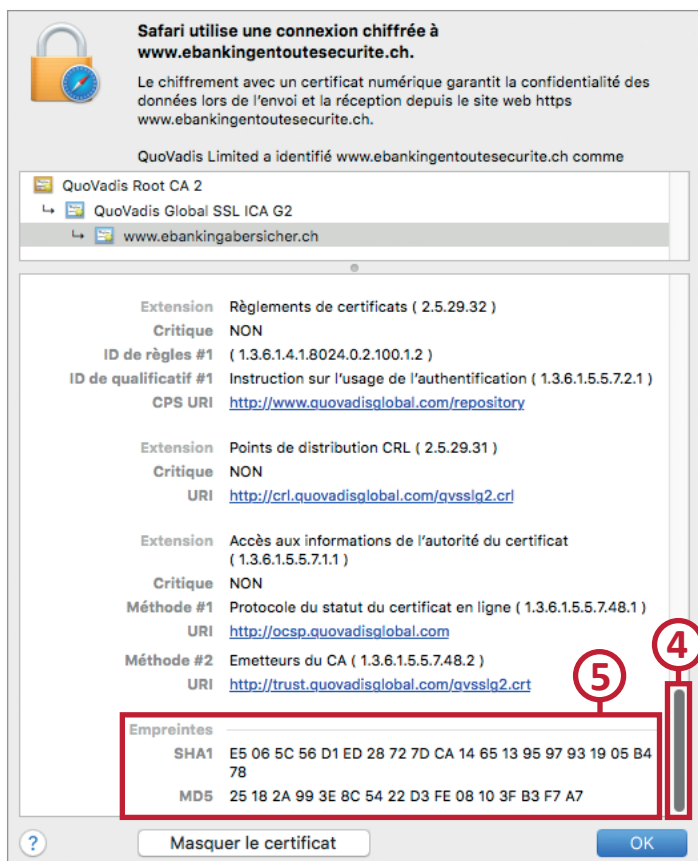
Safari utilise une connexion chiffrée à www.ebankingentoutesecurite.ch.

Le chiffrement avec un certificat numérique garantit la confidentialité des données lors de l'envoi et la réception depuis le site web https www.ebankingentoutesecurite.ch.

QuoVadis Limited a identifié www.ebankingentoutesecurite.ch comme

QuoVadis Root CA 2
↳ QuoVadis Global SSL ICA G2
↳ www.ebankingabersicher.ch

| | |
|---|---|
| Extension | Règlements de certificats ( 2.5.29.32 ) |
| Critique | NON |
| ID de règles #1 | ( 1.3.6.1.4.1.8024.0.2.100.1.2 ) |
| ID de qualificatif #1 | Instruction sur l'usage de l'authentification ( 1.3.6.1.5.5.7.2.1 ) |
| CPS URI | http://www.quovadisglobal.com/repository |
| Extension | Points de distribution CRL ( 2.5.29.31 ) |
| Critique | NON |
| URI | http://crl.quovadisglobal.com/qvsslg2.crl |
| Extension | Accès aux informations de l'autorité du certificat ( 1.3.6.1.5.5.7.1.1 ) |
| Critique | NON |
| Méthode #1 | Protocole du statut du certificat en ligne ( 1.3.6.1.5.5.7.48.1 ) |
| URI | http://ocsp.quovadisglobal.com |
| Méthode #2 | Emetteurs du CA ( 1.3.6.1.5.5.7.48.2 ) |
| URI | http://trust.quovadisglobal.com/qvsslg2.crt |

5

4

Empreintes
SHA1 E5 06 5C 56 D1 ED 28 72 7D CA 14 65 13 95 97 93 19 05 B4 78
MD5 25 18 2A 99 3E 8C 54 22 D3 FE 08 10 3F B3 F7 A7

?
Masquer le certificat
OK